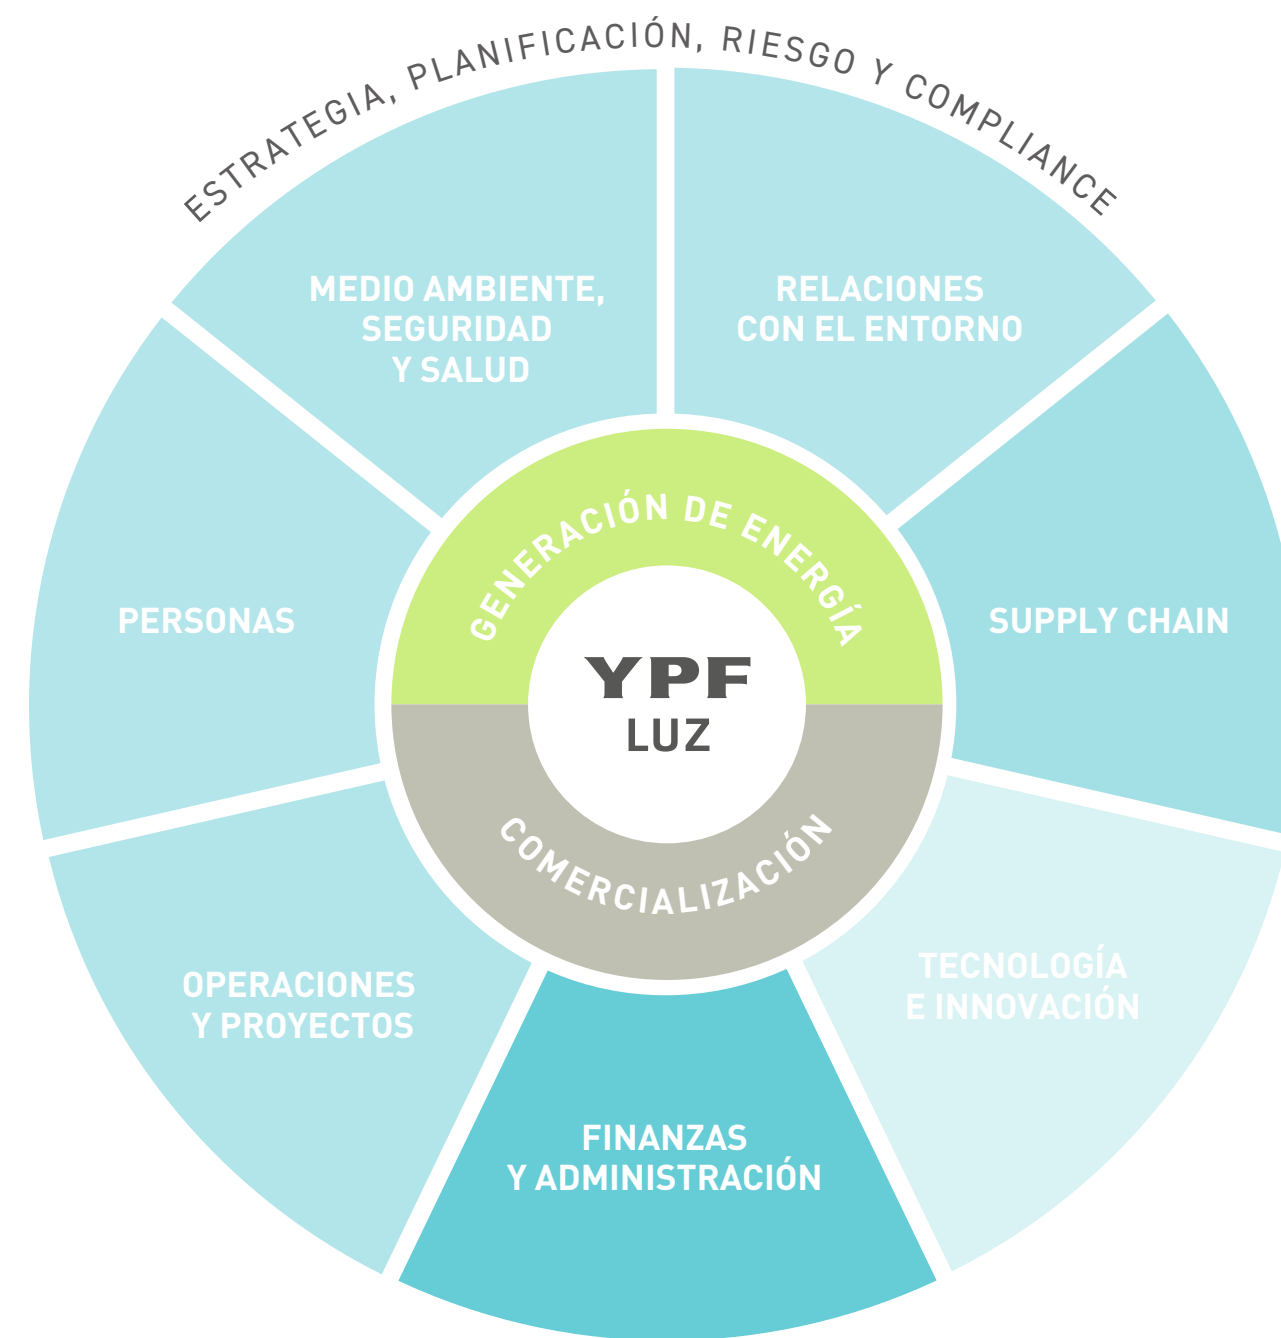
ESTRATEGIA, PLANIFICACIÓN, RIESGO Y COMPLIANCE

MEDIO AMBIENTE, SEGURIDAD Y SALUD

RELACIONES CON EL ENTORNO

PERSONAS

SUPPLY CHAIN

GENERACIÓN DE ENERGÍA

YPF
LUZ

COMERCIALIZACIÓN

OPERACIONES Y PROYECTOS

TECNOLOGÍA E INNOVACIÓN

FINANZAS Y ADMINISTRACIÓN